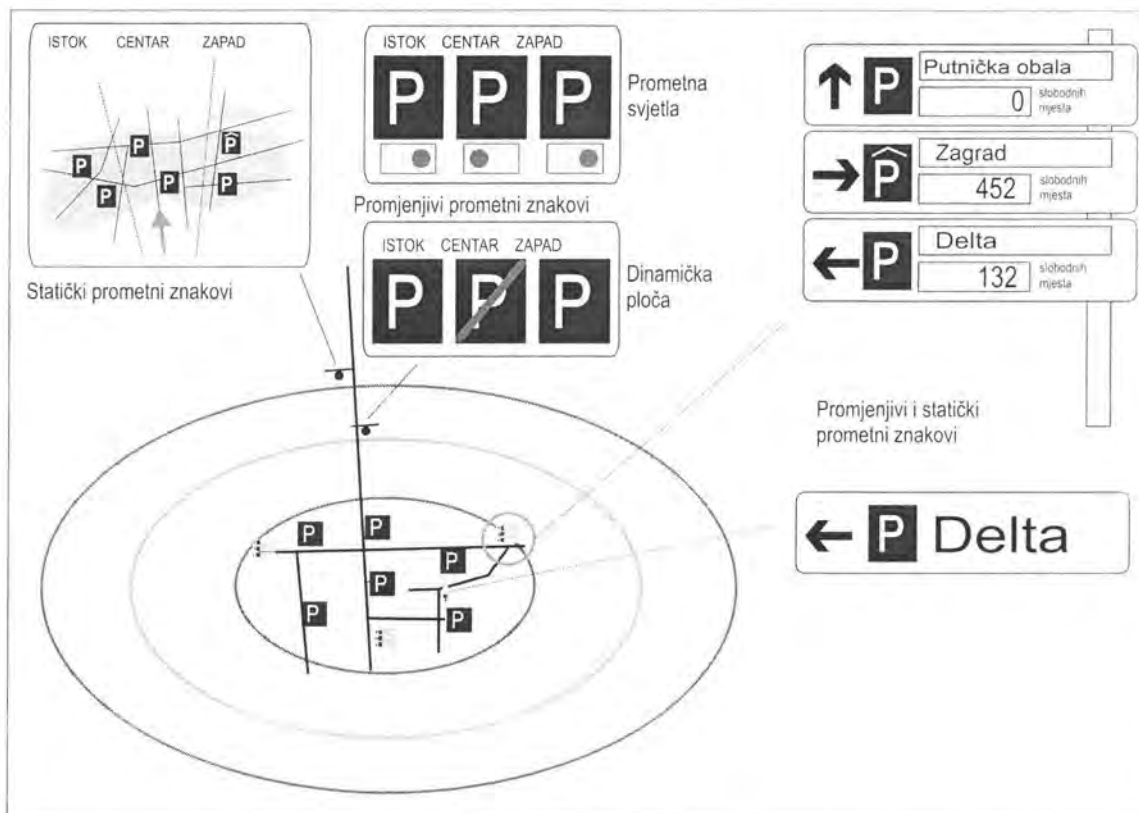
ISTOK CENTAR ZAPAD

P P P P P P

Statički prometni znakovi

ISTOK CENTAR ZAPAD

P P P

Prometna svjetla

Promjenjivi prometni znakovi

ISTOK CENTAR ZAPAD

P P P

Dinamička ploča

↑ P Putnička obala
0 slobodnih mjesta

→ P Zagrad
452 slobodnih mjesta

← P Delta
132 slobodnih mjesta

Promjenjivi i statički prometni znakovi

← P Delta

P P P P P P P